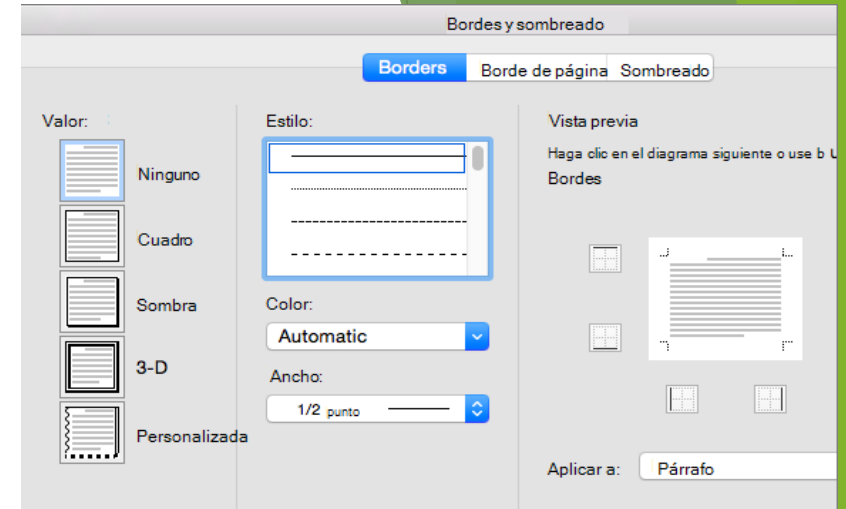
Bordes y sombreado

Borders | Borde de página | Sombreado

Valor:

Ninguno

Cuadro

Sombra

3-D

Personalizada

Estilo:

Color:

Automatic

Ancho:

1/2 punto

Vista previa

Haga clic en el diagrama siguiente o use b U

Bordes

Aplicar a: Párrafo